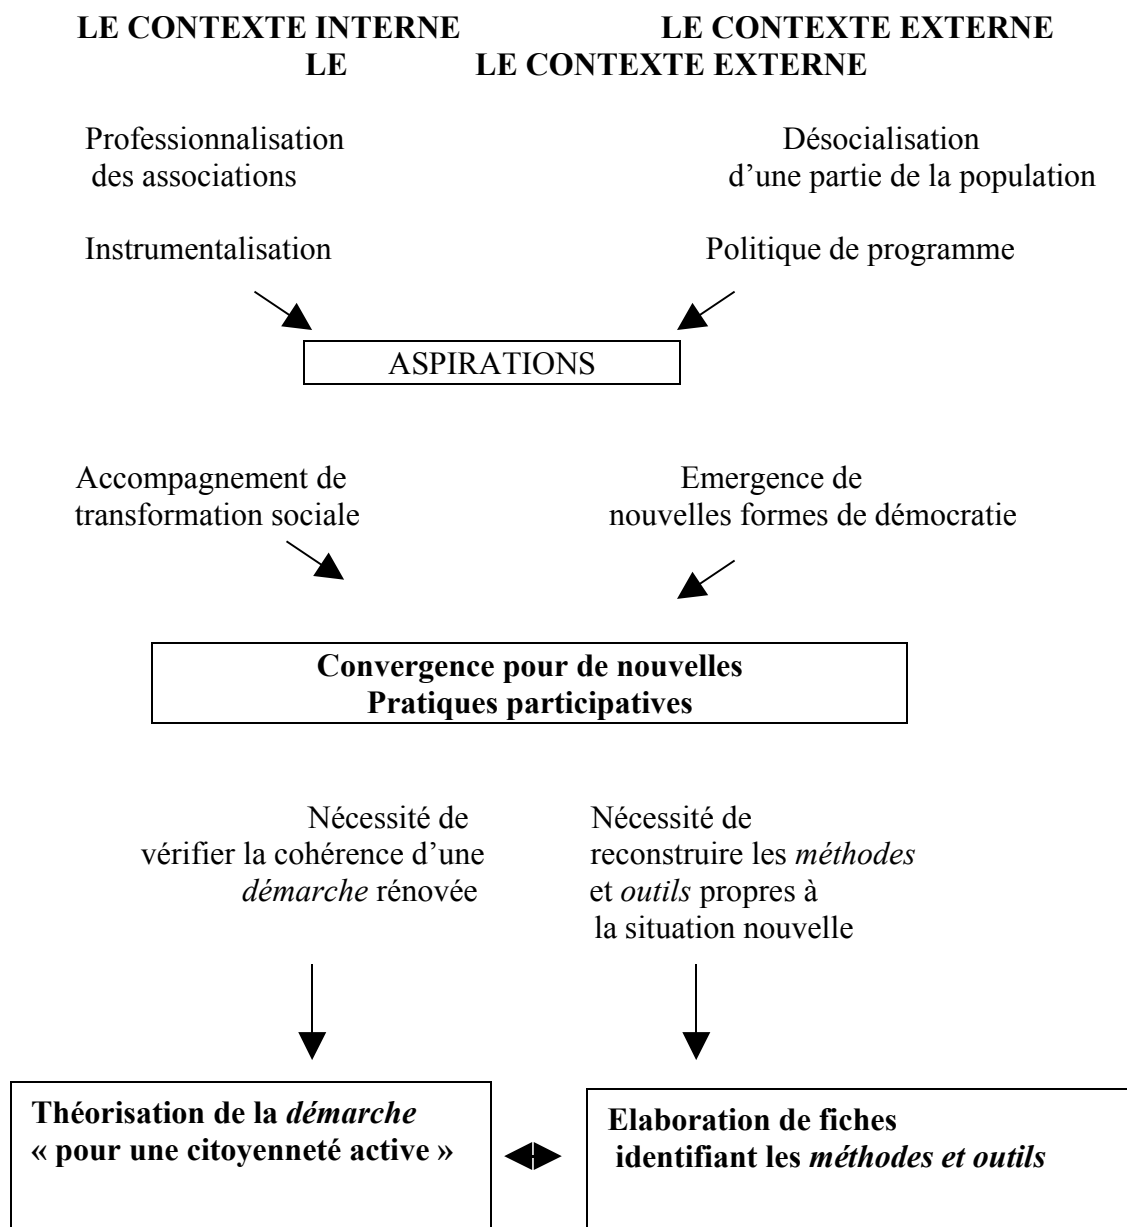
LE CONTEXTE INTERNE LE CONTEXTE EXTERNE
LE LE CONTEXTE EXTERNE

Professionnalisation des associations

Désocialisation d'une partie de la population

Instrumentalisation

Politique de programme

ASPIRATIONS

Accompagnement de transformation sociale

Emergence de nouvelles formes de démocratie

**Convergence pour de nouvelles Pratiques participatives**

Nécessité de vérifier la cohérence d'une *démarche* rénovée

Nécessité de reconstruire les *méthodes* et *outils* propres à la situation nouvelle

**Théorisation de la *démarche* « pour une citoyenneté active »**

**Elaboration de fiches identifiant les *méthodes et outils***